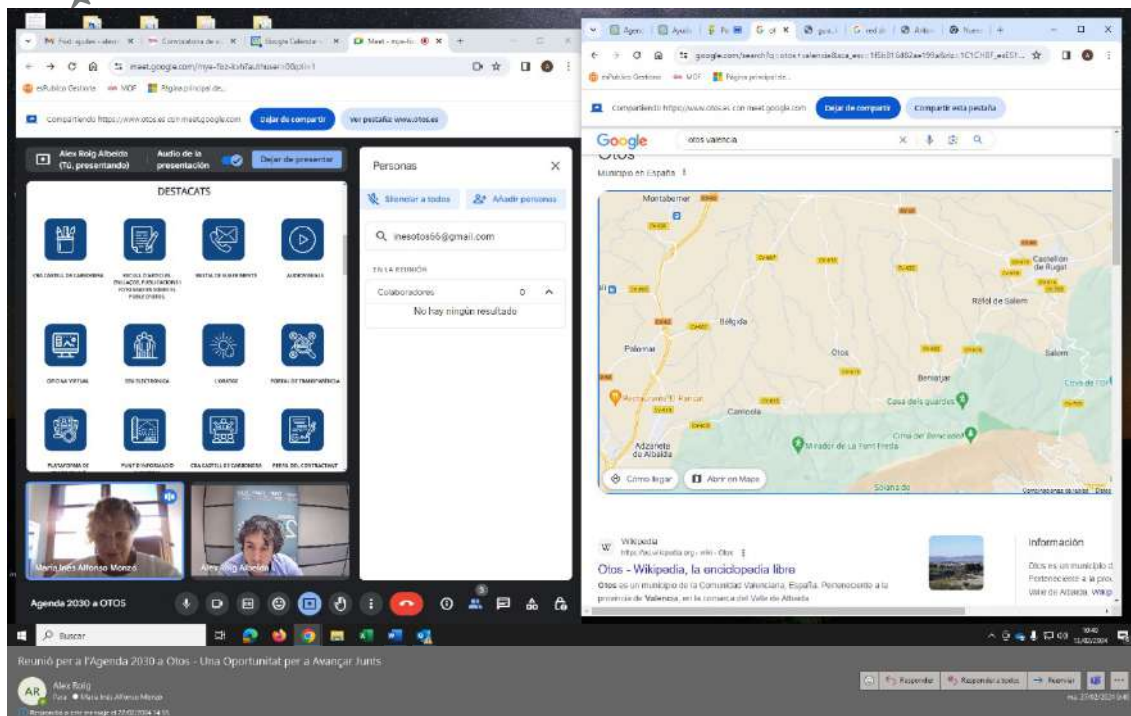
meet.google.com/nye-fozi-ksh?authuser=0&pli=1

esPublico Gestiona MDF Página principal de...

Compartiendo https://www.otos.es con meet.google.com

Dejar de compartir

Ver pestaña www.otos.es

Alex Roig Albeido (Tú, presentando)

Audio de la presentación

Dejar de presentar

DESTACATS

Personas

Silenciar a todos

Añadir personas

inesotos66@gmail.com

EN LA REUNIÓN

Colaboradores 0

No hay ningún resultado

OFICINA VIRTUAL

SEU ELECTRÒNICA

PLATAFORMA DE

María Inés Alfonso Monzó

Alex Roig Albeido

Agenda 2030 a OTOS

google.com/search?q=otos+valencia

Compartiendo https://www.otos.es con meet.google.com

Dejar de compartir

Compartir esta pestaña

Google

otos valencia

Otos

Municipio en España

Montaberner

Castellón de Rugat

Ràfol de Salem

Bèlgida

Palomar

Otos

Salem

Beniatjar

Carrícola

Casa dels guardes

Adzaneta de Albaida

Mirador de la Font Freda

Cómo llegar

Abrir en Maps

Wikipedia

Otos - Wikipedia, la enciclopedia libre

Otos es un municipio de la Comunidad Valenciana, España. Perteneciente a la provincia de Valencia, en la comarca del Valle de Albaida

Información

Otos es un municipio d... Perteneciente a la prov... Valle de Albaida. Wikip

Buscar

Reunió per a l'Agenda 2030 a Otos - Una Oportunitat per a Avançar Junts

AR

Alex Roig

Para: María Inés Alfonso Monzó

Responder

Responder a todos

Reenviar